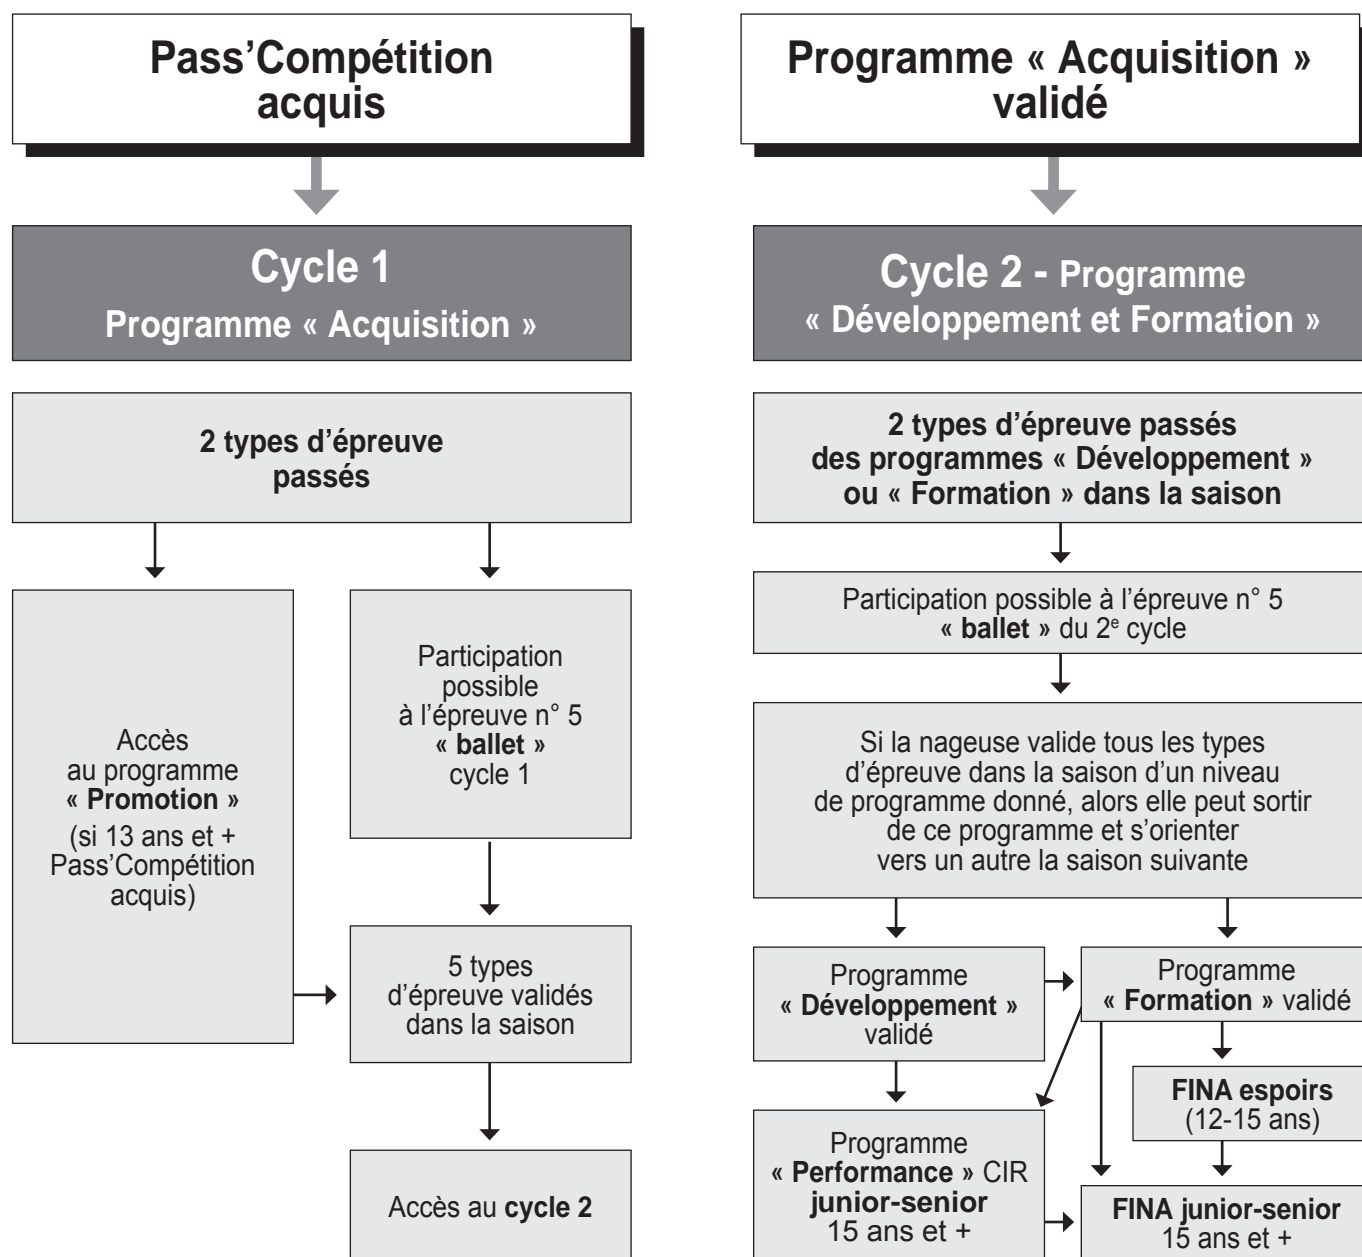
Pass'Compétition acquis

Cycle 1
Programme « Acquisition »

2 types d'épreuve passés

Accès au programme « Promotion » (si 13 ans et + Pass'Compétition acquis)

Participation possible à l'épreuve n° 5 « ballet » cycle 1

5 types d'épreuve validés dans la saison

Accès au cycle 2

Programme « Acquisition » validé

Cycle 2 - Programme « Développement et Formation »

2 types d'épreuve passés des programmes « Développement » ou « Formation » dans la saison

Participation possible à l'épreuve n° 5 « ballet » du 2$^e$ cycle

Si la nageuse valide tous les types d'épreuve dans la saison d'un niveau de programme donné, alors elle peut sortir de ce programme et s'orienter vers un autre la saison suivante

Programme « Développement » validé

Programme « Formation » validé

FINA espoirs (12-15 ans)

Programme « Performance » CIR junior-senior 15 ans et +

FINA junior-senior 15 ans et +